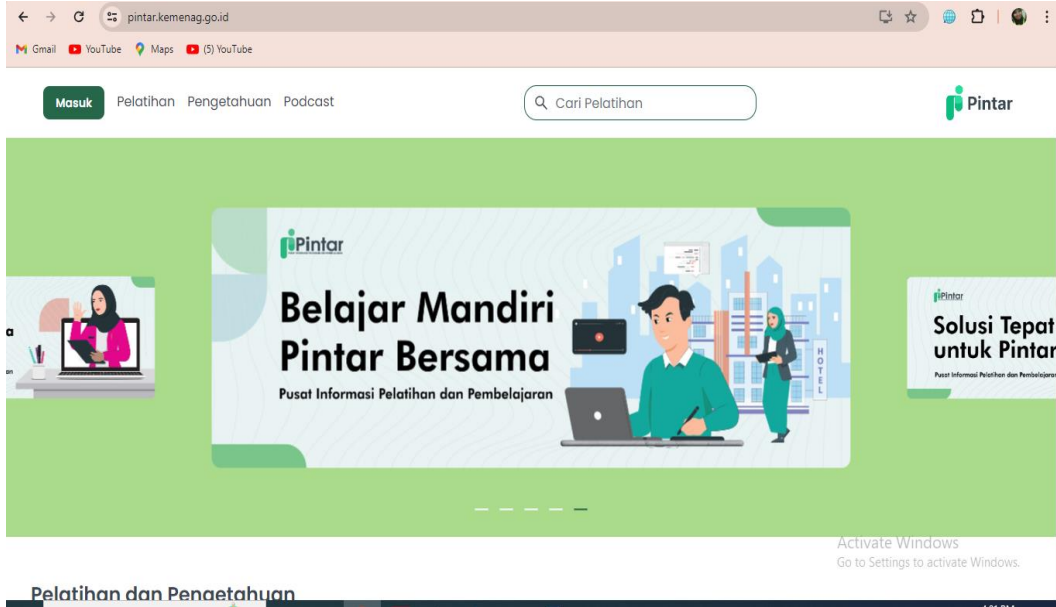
pintar.kemenag.go.id

Gmail YouTube Maps (5) YouTube

Masuk Pelatihan Pengetahuan Podcast

Cari Pelatihan

Pintar

Pintar

Belajar Mandiri Pintar Bersama

Pusat Informasi Pelatihan dan Pembelajaran

HOTEL

Pintar

Solusi Tepat untuk Pintar

Pusat Informasi Pelatihan dan Pembelajaran

Activate Windows
Go to Settings to activate Windows.

Pelatihan dan Pengetahuan